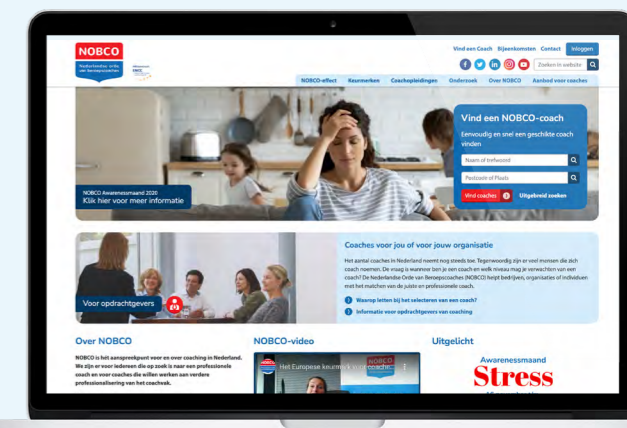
NOBCO
Nederlandse orde van beroepscoaches

Vind een Coach Bijeenkomsten Contact Inloggen

Zoeken in website

NOBCO-effect Keurmerken Coachopleidingen Onderzoek Over NOBCO Aanbod voor coaches

NOBCO Awarenessmaand 2020
Klik hier voor meer informatie

Vind een NOBCO-coach
Eenvoudig en snel een geschikte coach vinden

Naam of trefwoord
Postcode of Plaats
Vind coaches
Uitgebreid zoeken

Voor opdrachtgevers

Coaches voor jou of voor jouw organisatie

Het aantal coaches in Nederland neemt nog steeds toe. Tegenwoordig zijn er veel mensen die zich coach noemen. De vraag is wanneer ben je een coach en welk niveau mag je verwachten van een coach? De Nederlandse Orde van Beroepscoaches (NOBCO) helpt bedrijven, organisaties of individuen met het matchen van de juiste en professionele coach.

Waarop letten bij het selecteren van een coach?
Informatie voor opdrachtgevers van coaching

Over NOBCO

NOBCO is het aanspreekpunt voor en over coaching in Nederland. We zijn er voor iedereen die op zoek is naar een professionele coach en voor coaches die willen werken aan verdere professionalisering van het coachvak.

NOBCO-video

Het Europese keurmerk voor coach...

Uitgelicht

Awarenessmaand
Stress